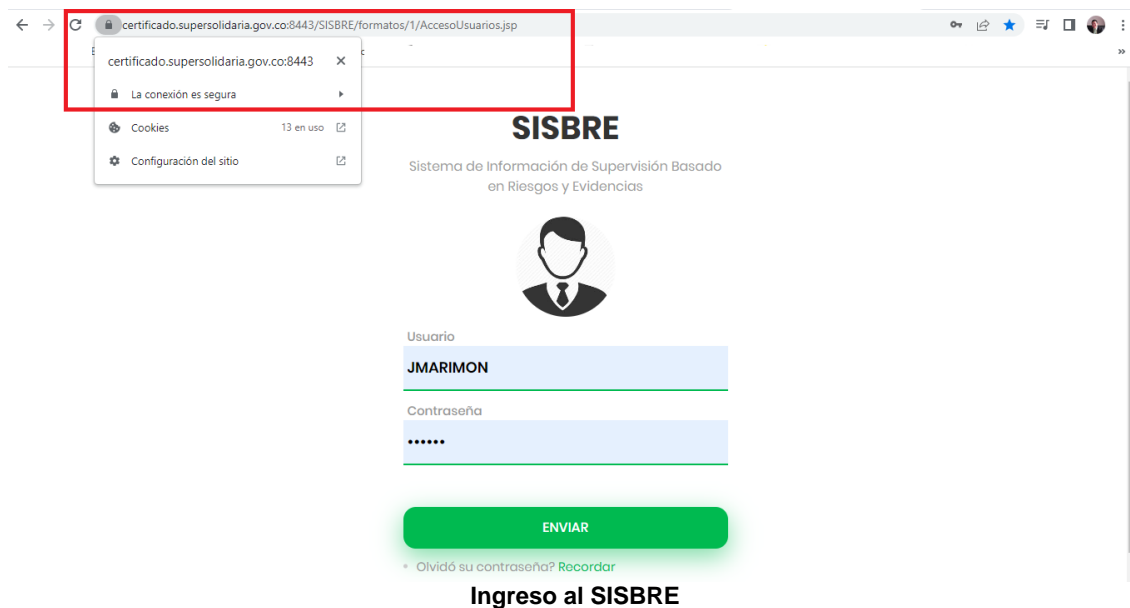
certificado.supersolidaria.gov.co:8443/SISBRE/formatos/1/AccesoUsuarios.jsp

certificado.supersolidaria.gov.co:8443 ×

La conexión es segura

Cookies 13 en uso

Configuración del sitio

SISBRE

Sistema de Información de Supervisión Basado en Riesgos y Evidencias

Usuario

JMARIMON

Contraseña

••••••

ENVIAR

• Olvidó su contraseña? Recordar

Ingreso al SISBRE